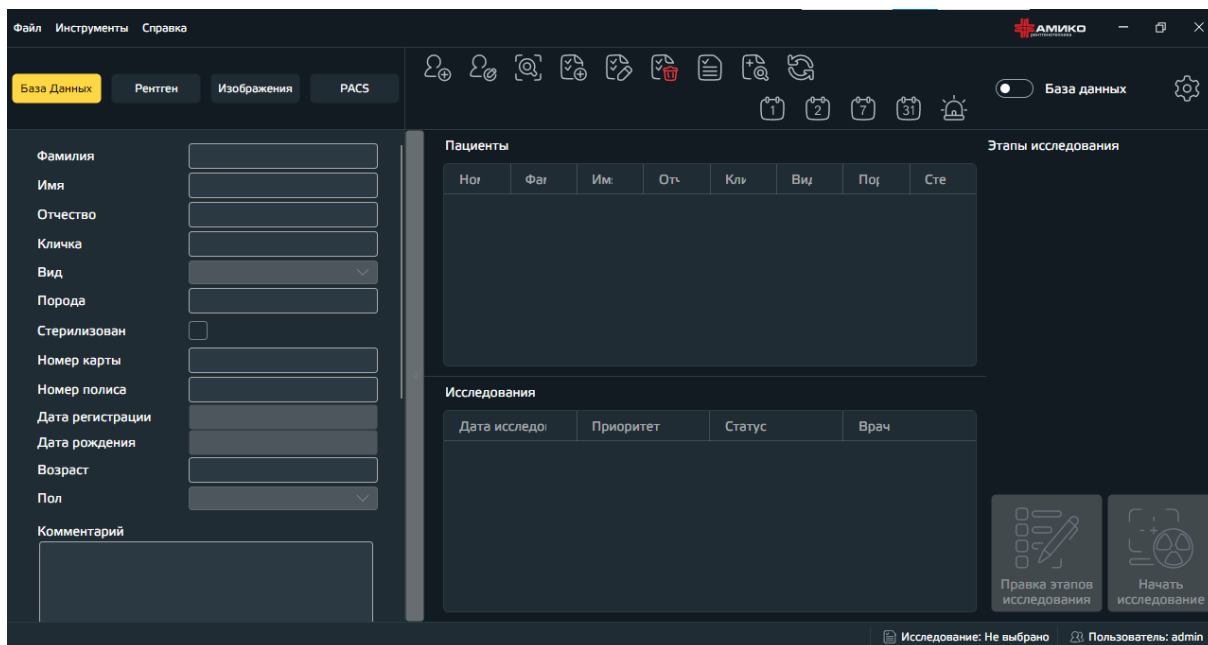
Файл Инструменты Справка

АМИКО

База Данных Рентген Изображения PACS

1 2 7 31

База данных

Фамилия
Имя
Отчество
Кличка
Вид
Порода
Стерилизован
Номер карты
Номер полиса
Дата регистрации
Дата рождения
Возраст
Пол
Комментарий

Пациенты

| Ноі | Фаі | Им: | Отч | Клі | Вид | Пор | Сте |
|---|---|---|---|---|---|---|---|

Исследования

| Дата исследо | Приоритет | Статус | Врач |
|---|---|---|---|

Этапы исследования

Правка этапов исследования

Начать исследование

Исследование: Не выбрано Пользователь: admin